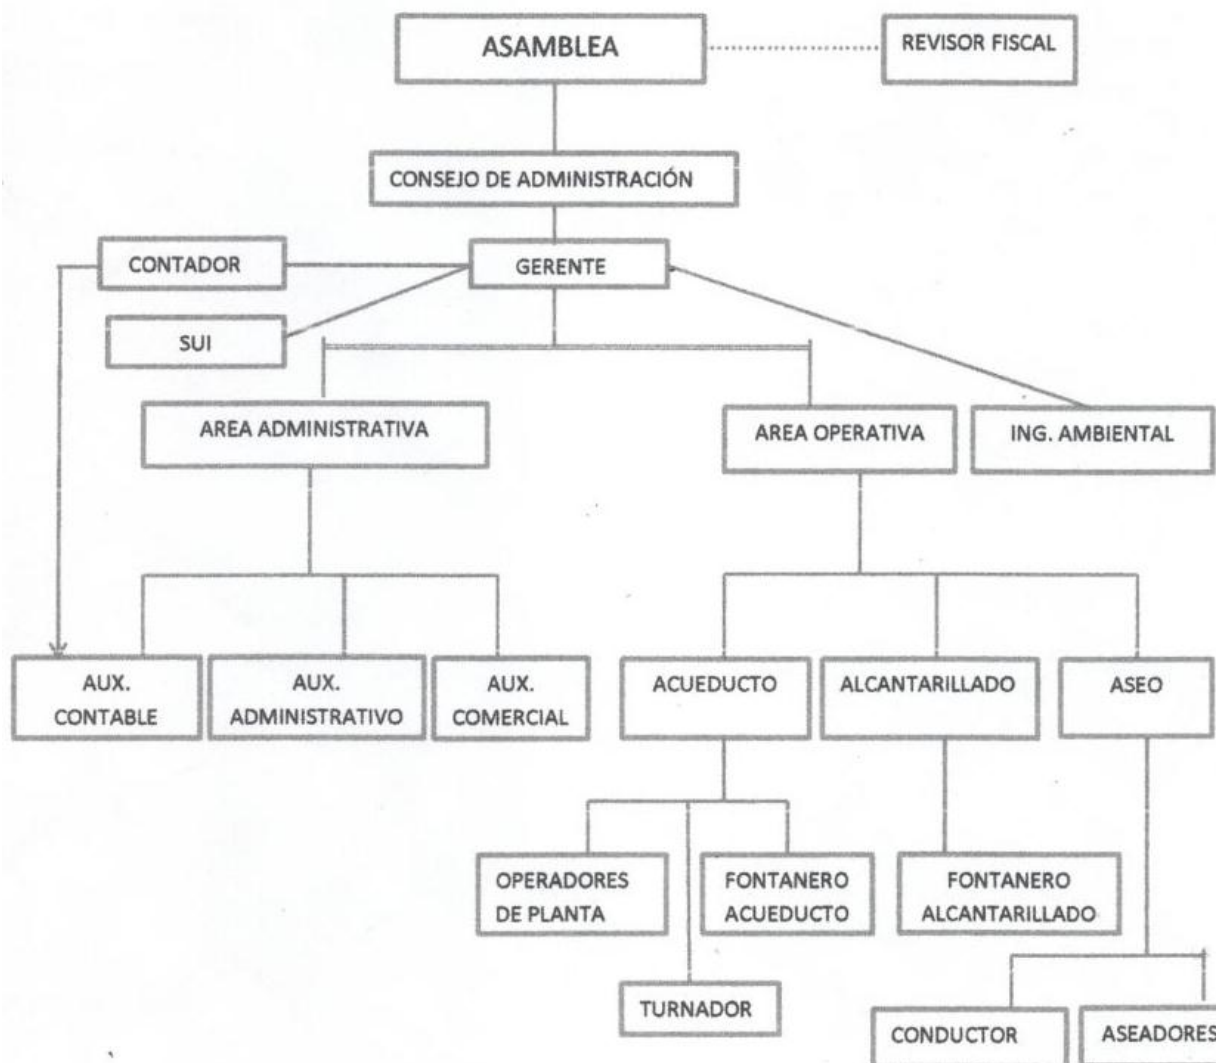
ASAMBLEA

REVISOR FISCAL

CONSEJO DE ADMINISTRACIÓN

CONTADOR

GERENTE

SUI

AREA ADMINISTRATIVA

AREA OPERATIVA

ING. AMBIENTAL

AUX. CONTABLE

AUX. ADMINISTRATIVO

AUX. COMERCIAL

ACUEDUCTO

ALCANTARILLADO

ASEO

OPERADORES DE PLANTA

FONTANERO ACUEDUCTO

FONTANERO ALCANTARILLADO

TURNADOR

CONDUCTOR

ASEADORES